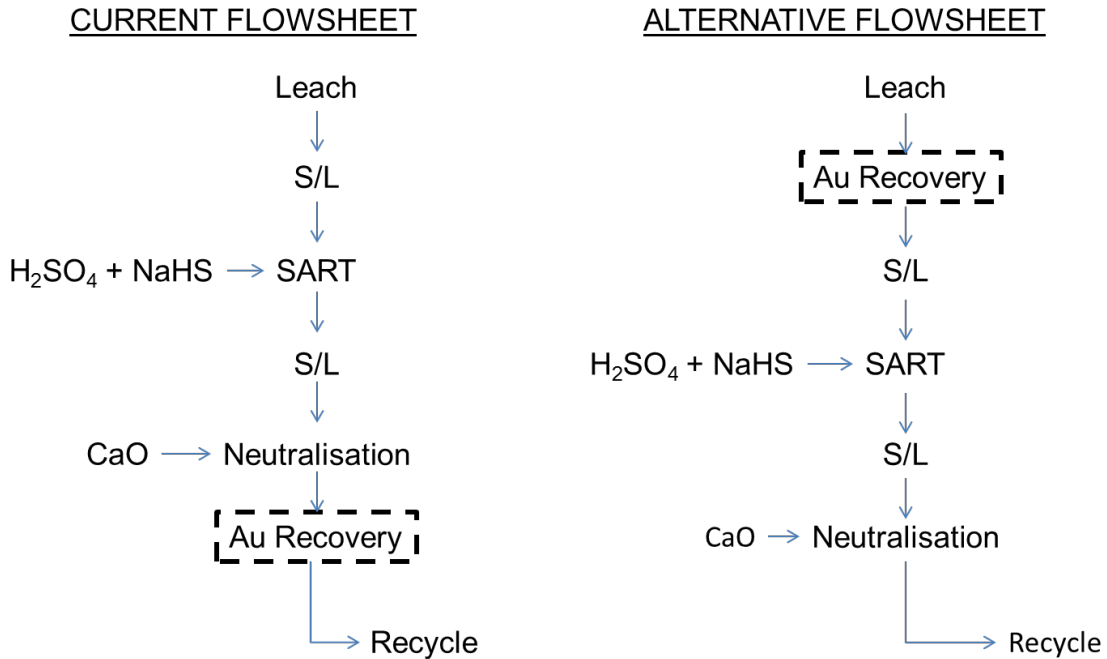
CURRENT FLOWSHEET

Leach

S/L

$H_2SO_4$ + NaHS → SART

S/L

CaO → Neutralisation

Au Recovery

Recycle

ALTERNATIVE FLOWSHEET

Leach

Au Recovery

S/L

$H_2SO_4$ + NaHS → SART

S/L

CaO → Neutralisation

Recycle